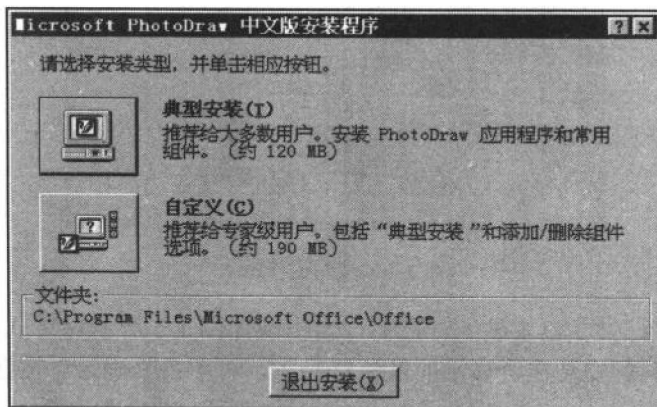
Microsoft PhotoDraw 中文版安装程序

请选择安装类型，并单击相应按钮。

典型安装(T)
推荐给大多数用户。安装 PhotoDraw 应用程序和常用组件。（约 120 MB）

自定义(C)
推荐给专家级用户。包括“典型安装”和添加/删除组件选项。（约 190 MB）

文件夹:
C:\Program Files\Microsoft Office\Office

退出安装(X)